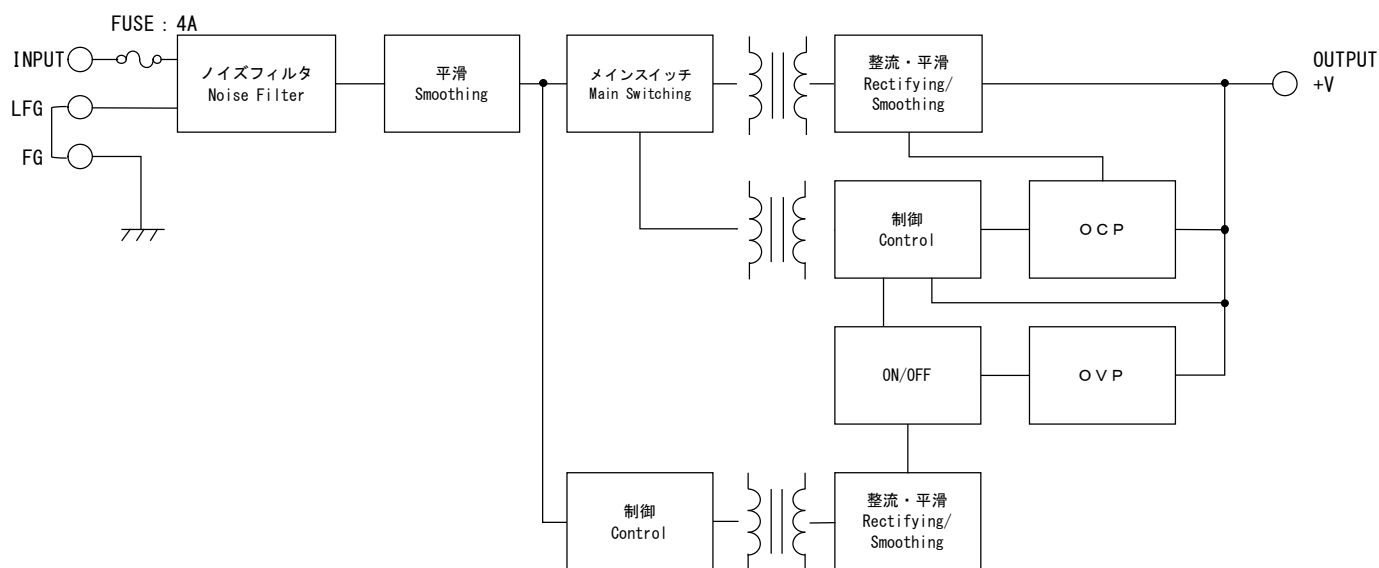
FUSE：4A

INPUT

LFG

FG

ノイズフィルタ
Noise Filter

平滑
Smoothing

メインスイッチ
Main Switching

整流・平滑
Rectifying/
Smoothing

OUTPUT
+V

制御
Control

OCP

ON/OFF

OVP

制御
Control

整流・平滑
Rectifying/
Smoothing